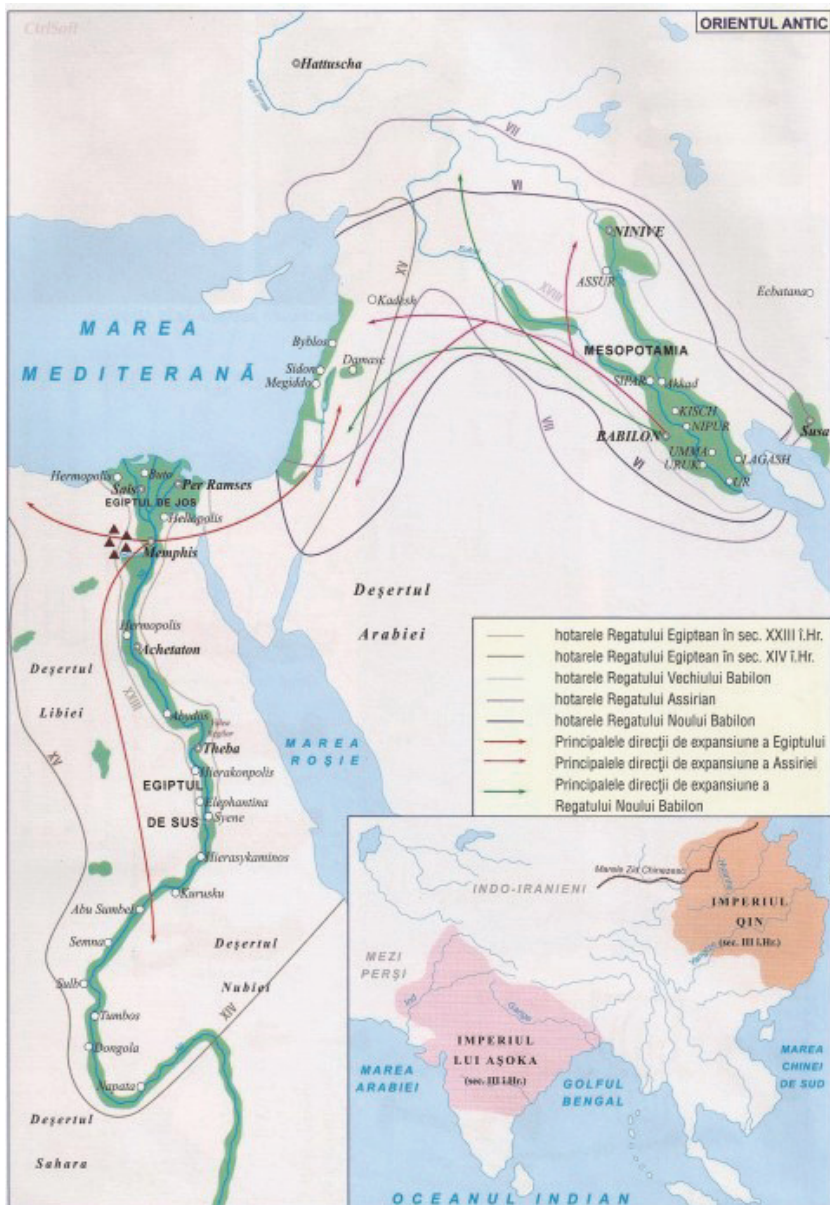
CtrlSoft

ORIENTUL ANTIC

Hattuscha

VII

VI

NINIVE

ASSUR

XVIII

XV

Echatana

Kadesh

MAREA

MEDITERANĂ

Byblos

Sidon

Damasc

Megiddo

MESOPOTAMIA

SIPAR

Akkad

KISCH

NIPUR

BABILON

VII

VI

UMMA

URUK

LAGASH

UR

Susa

Hermopolis

Buto

Sais

Per Ramses

EGIPTUL DE JOS

Heliopolis

Memphis

Deşertul

Arabiei

Hermopolis

Achetaton

Deşertul

Libiei

XVIII

Abydos

Theba

MAREA

ROŞIE

EGIPTUL

DE SUS

Hierakonpolis

Elephantina

Syene

XV

Hierasykaminos

Kurusku

Abu Simbel

Semna

Deşertul

Nubiei

Sulb

Tumbos

Dongola

XIV

Napata

Deşertul

Sahara

hotarele Regatului Egiptean în sec. XXIII î.Hr.

hotarele Regatului Egiptean în sec. XIV î.Hr.

hotarele Regatului Vechiului Babilon

hotarele Regatului Assirian

hotarele Regatului Noului Babilon

Principalele direcţii de expansiune a Egiptului

Principalele direcţii de expansiune a Assiriei

Principalele direcţii de expansiune a Regatului Noului Babilon

INDO-IRANIENI

Marele Zid Chinezesc

IMPERIUL QIN (sec. III î.Hr.)

MEZI

PERŞI

Ind

Gange

IMPERIUL LUI AŞOKA (sec. III î.Hr.)

MAREA ARABIEI

GOLFUL BENGAL

MAREA CHINEI DE SUD

OCEANUL INDIAN